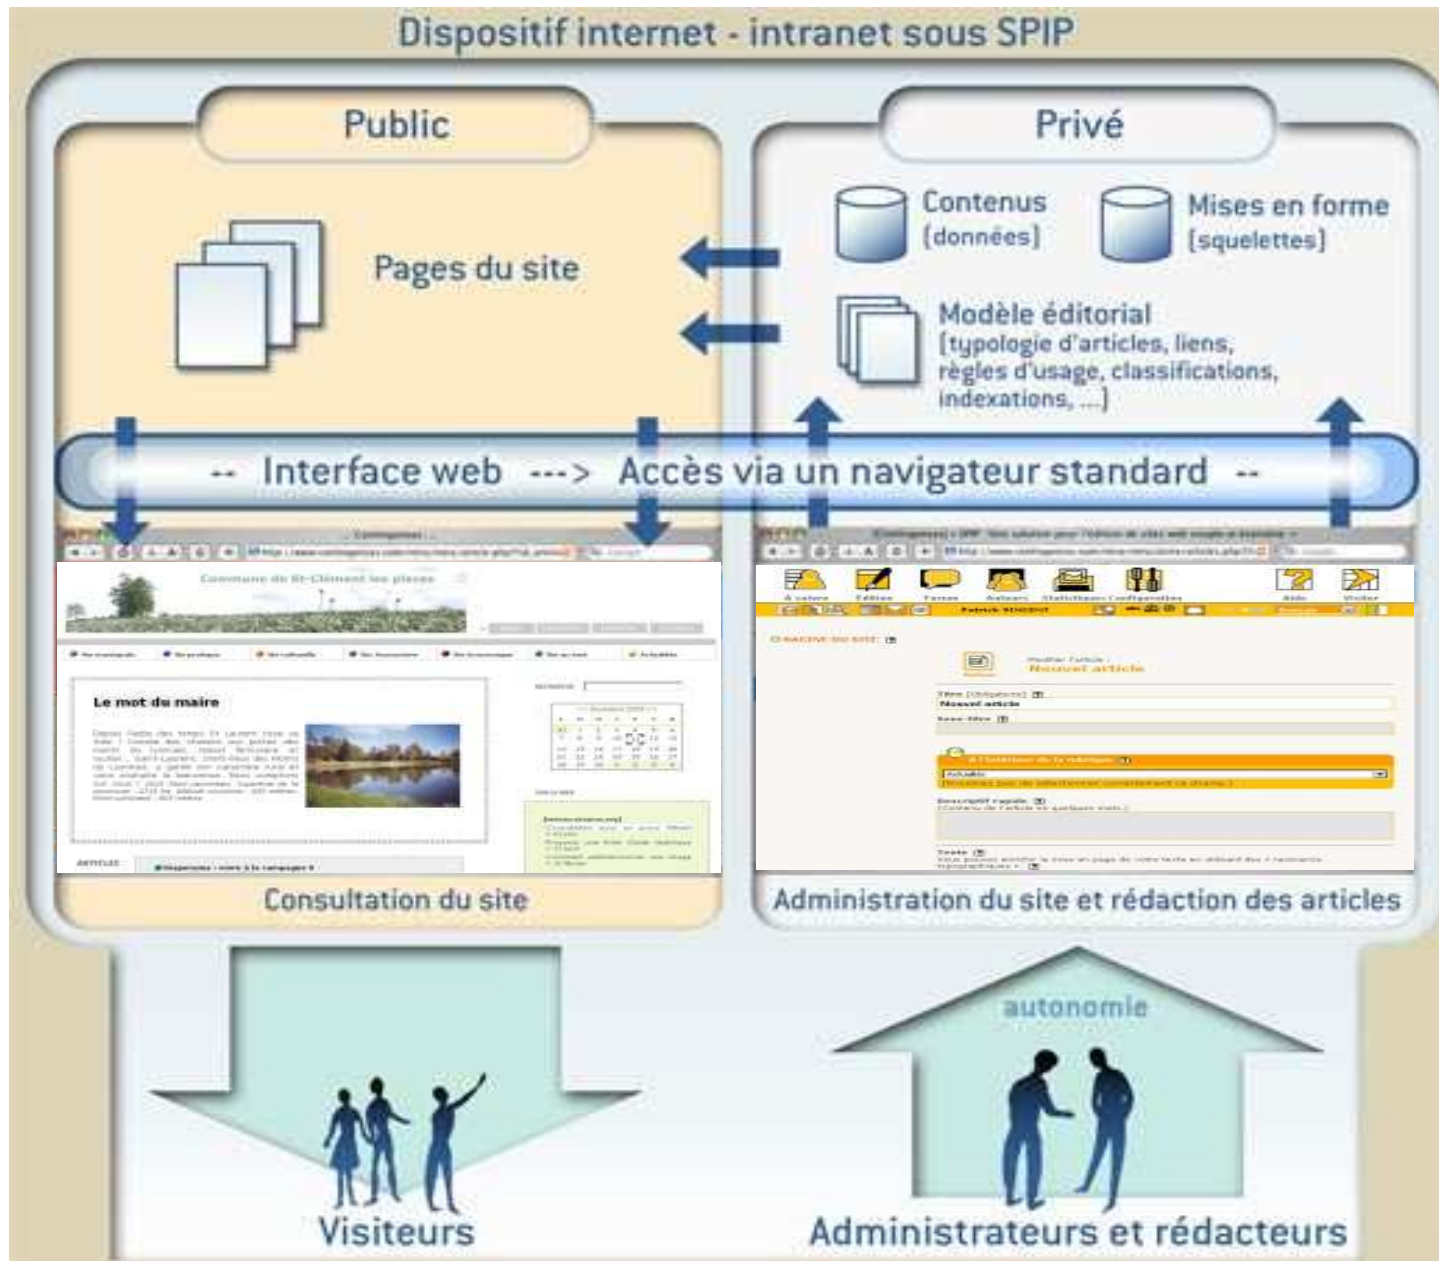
Dispositif internet - intranet sous SPIP

Public

Pages du site

Privé

Contenus (données)

Mises en forme (squelettes)

Modèle éditorial (typologie d'articles, liens, règles d'usage, classifications, indexations, ...)

-- Interface web ---> Accès via un navigateur standard --

Commune de St-Clément les places

Le mot du maire

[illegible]

Nouvel article

Consultation du site

Administration du site et rédaction des articles

autonomie

Visiteurs

Administrateurs et rédacteurs